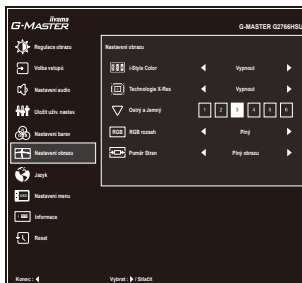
iiyama
G-MASTER

G-MASTER G2766HSU

Regulace obrazu
Volba vstupů
Nastavení audio
Určit uživ. nastav.
Nastavení barev
Nastavení obrazu
Jazyk
Nastavení menu
Informace
Reset

Nastavení obrazu

i-Style Color ◀ Vypnout ▶
Technologie X-Res ◀ Vypnout ▶
Ostrý a Jemný ◀ 1 2 3 4 5 6 ▶
RGB rozsah ◀ Plný ▶
Poměr Stran ◀ Plný obrazu ▶

Konec : ◀
Vybrat : ▶ / Stlačit